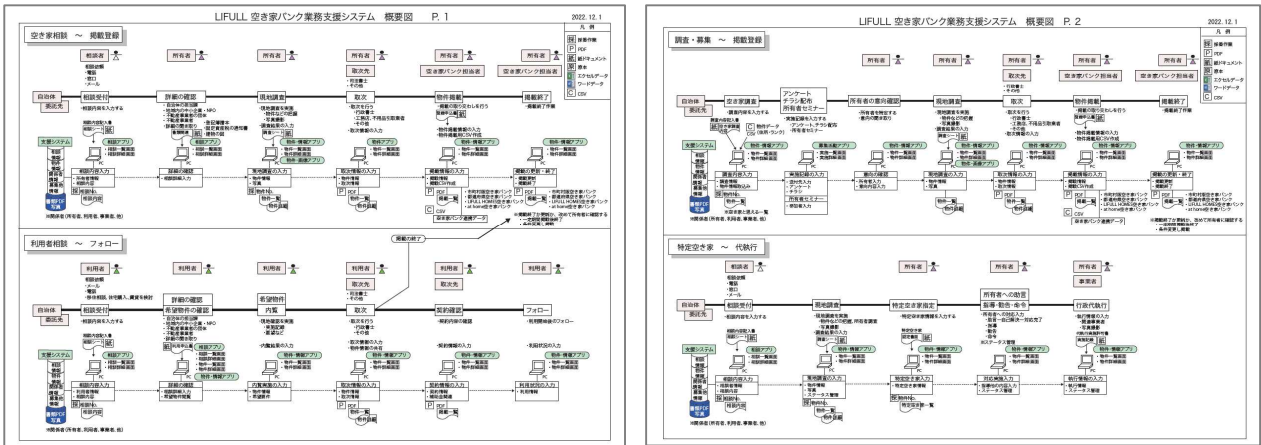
LIFULL 空き家バンク業務支援システム　概要図　P. 1

2022. 12. 1

空き家相談　～　掲載登録

相談者

所有者

所有者

所有者

所有者

取次先

空き家バンク担当者

空き家バンク担当者

自治体

委託先

相談受付

詳細の確認

現地調査

取次

物件掲載

掲載終了

支援システム

相談情報の入力

詳細の確認

現地情報の入力

取次情報の入力

掲載情報の入力

掲載の更新・終了

物件・情報アプリ

利用者相談　～　フォロー

掲載の終了

利用者

利用者

利用者

利用者

所有者

所有者

所有者

取次先

自治体

委託先

相談受付

詳細の確認

希望物件の確認

希望物件

内覧

取次

契約確認

フォロー

支援システム

相談情報の入力

詳細の確認

内覧実績の入力

取次情報の入力

契約情報の入力

利用状況の入力

LIFULL 空き家バンク業務支援システム　概要図　P. 2

2022. 12. 1

調査・募集　～　掲載登録

所有者

所有者

所有者

取次先

空き家バンク担当者

空き家バンク担当者

自治体

委託先

空き家調査

アンケート

チラシ配布

所有者セミナー

所有者の意向確認

現地調査

取次

物件掲載

掲載終了

支援システム

調査情報の入力

実施記録の入力

意向の確認

現地情報の入力

取次情報の入力

掲載情報の入力

掲載の更新・終了

特定空き家　～　代執行

相談者

所有者

所有者

所有者

事業者

自治体

委託先

相談受付

現地調査

特定空き家指定

所有者への助言

指導・勧告・命令

行政代執行

支援システム

相談情報の入力

現地情報の入力

特定空き家入力

対応情報入力

執行情報の入力